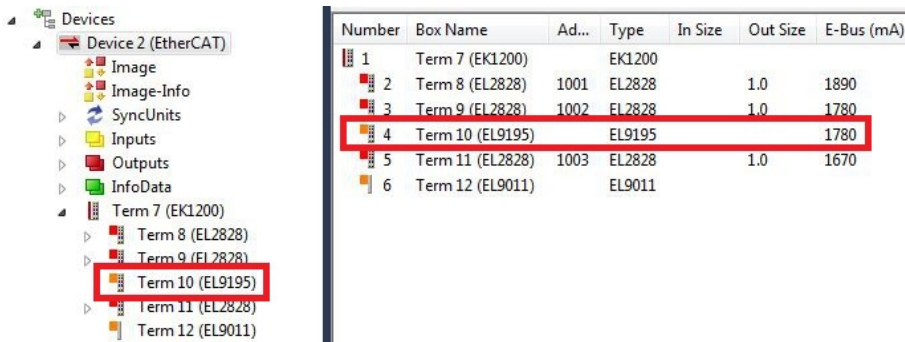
Devices
Device 2 (EtherCAT)
Image
Image-Info
SyncUnits
Inputs
Outputs
InfoData
Term 7 (EK1200)
Term 8 (EL2828)
Term 9 (EL2828)
Term 10 (EL9195)
Term 11 (EL2828)
Term 12 (EL9011)

| Number | Box Name | Ad... | Type | In Size | Out Size | E-Bus (mA) |
|---|---|---|---|---|---|---|
| 1 | Term 7 (EK1200) | | EK1200 | | | |
| 2 | Term 8 (EL2828) | 1001 | EL2828 | | 1.0 | 1890 |
| 3 | Term 9 (EL2828) | 1002 | EL2828 | | 1.0 | 1780 |
| 4 | Term 10 (EL9195) | | EL9195 | | | 1780 |
| 5 | Term 11 (EL2828) | 1003 | EL2828 | | 1.0 | 1670 |
| 6 | Term 12 (EL9011) | | EL9011 | | | |